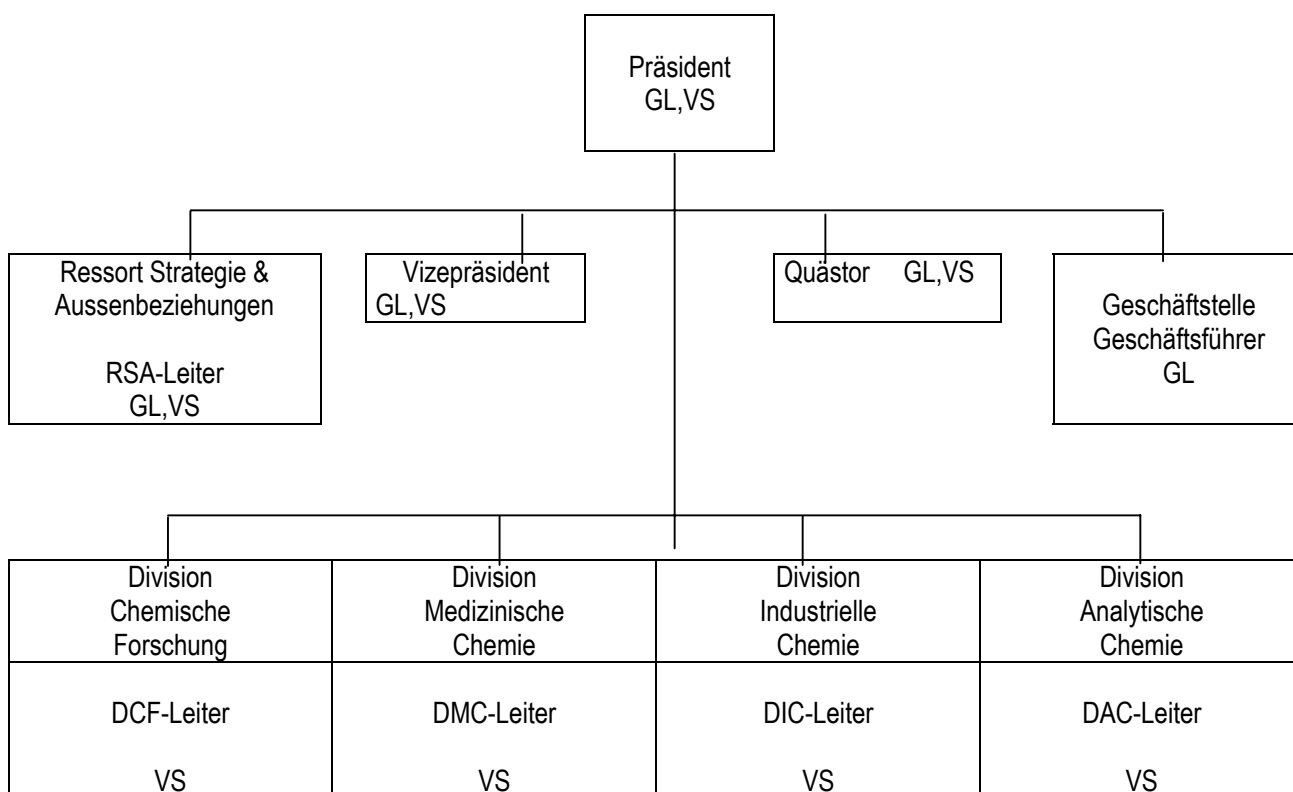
Präsident
GL,VS

Ressort Strategie & Aussenbeziehungen

RSA-Leiter
GL,VS

Vizepräsident
GL,VS

Quästor GL,VS

Geschäftstelle
Geschäftsführer
GL

| Division Chemische Forschung | Division Medizinische Chemie | Division Industrielle Chemie | Division Analytische Chemie |
|---|---|---|---|
| DCF-Leiter<br><br>VS | DMC-Leiter<br><br>VS | DIC-Leiter<br><br>VS | DAC-Leiter<br><br>VS |